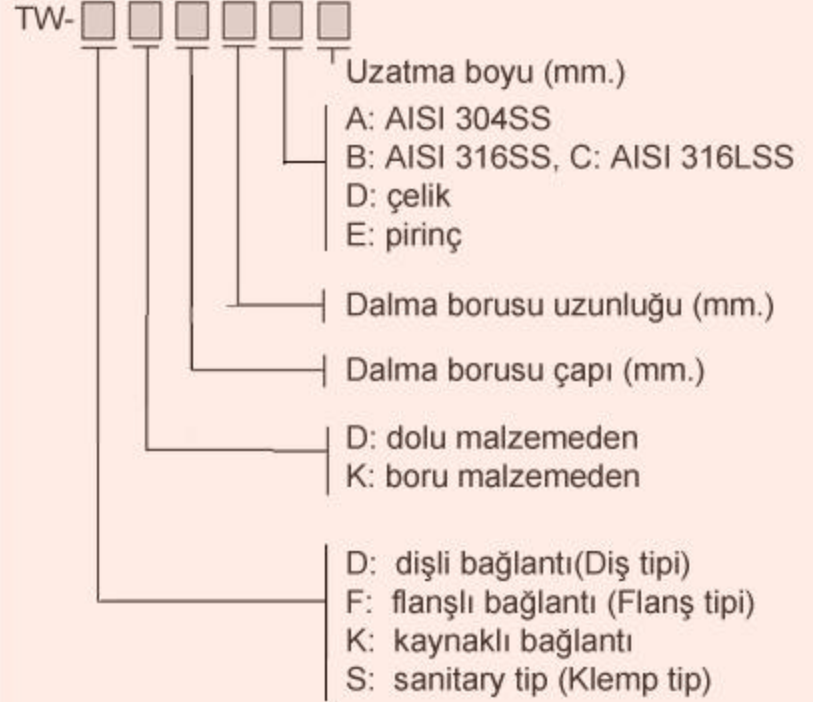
TW-

Uzatma boyu (mm.)

A: AISI 304SS
B: AISI 316SS, C: AISI 316LSS
D: çelik
E: pirinç

Dalma borusu uzunluğu (mm.)

Dalma borusu çapı (mm.)

D: dolu malzemeden
K: boru malzemeden

D: dişli bağlantı(Diş tipi)
F: flanşlı bağlantı (Flanş tipi)
K: kaynaklı bağlantı
S: sanitary tip (Klemp tip)